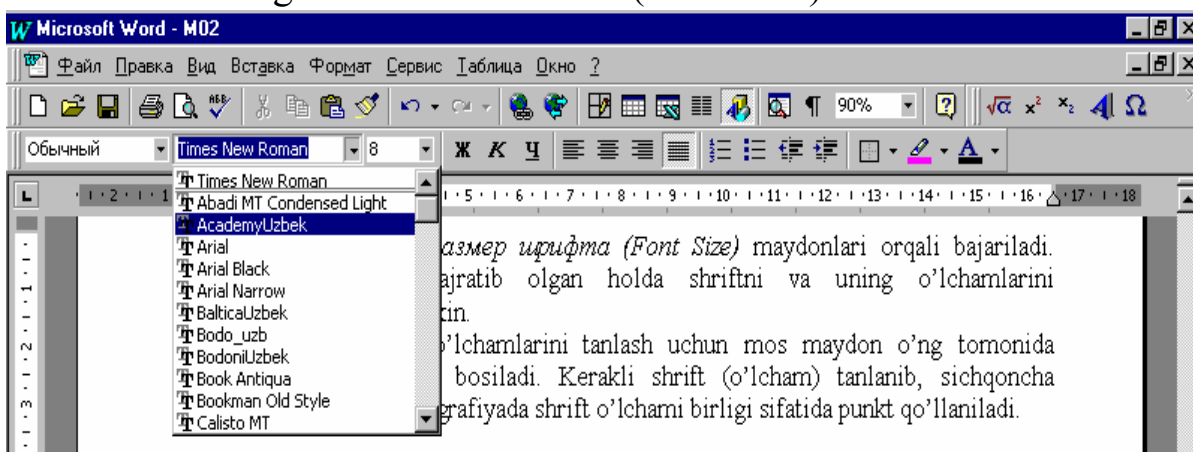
Microsoft Word - M02

Файл Правка Вид Вставка Формат Сервис Таблица Окно ?

90%

Обычный Times New Roman 8

Ж К Ч

Times New Roman
Abadi MT Condensed Light
AcademyUzbek
Arial
Arial Black
Arial Narrow
BalticaUzbek
Bodo_uzb
BodoniUzbek
Book Antiqua
Bookman Old Style
Calisto MT

1 · 2 · 1 · 5 · 6 · 7 · 8 · 9 · 10 · 11 · 12 · 13 · 14 · 15 · 16 · 17 · 18

азмер шрифта (Font Size) maydonlari orqali bajariladi. ajratib olgan holda shriftni va uning o'lchamlarini kin.

o'lchamlarini tanlash uchun mos maydon o'ng tomonida bosiladi. Kerakli shrift (o'lcham) tanlanib, sichqoncha grafiyada shrift o'lchami birligi sifatida punkt qo'llaniladi.